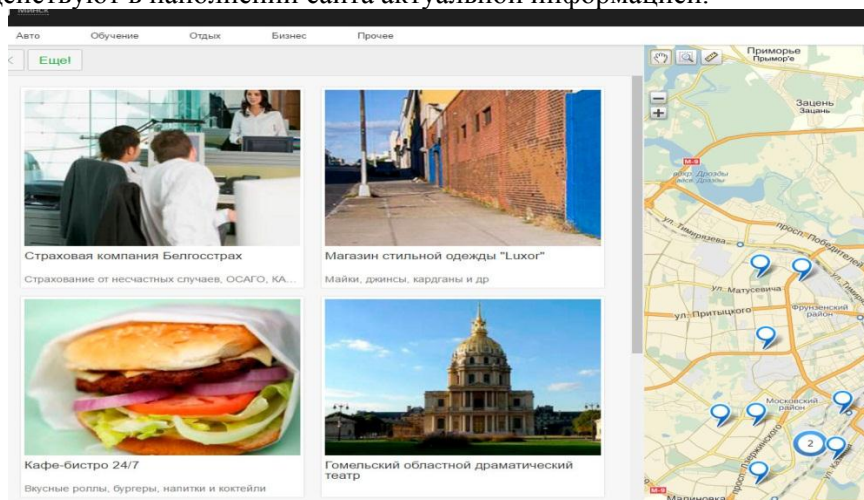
действуют в наполнении сайта актуальной информацией.

Минск

Авто Обучение Отдых Бизнес Прочее

Еще!

Страховая компания Белгосстрах

Страхование от несчастных случаев, ОСАГО, КА...

Магазин стильной одежды "Luxor"

Майки, джинсы, кардганы и др

Кафе-бистро 24/7

Вкусные роллы, бургеры, напитки и коктейли

Гомельский областной драматический театр

Приморье
Прымор'е

Зацень
Зацэнь

ул. Тимирязева

просп. Победителей

Ул. Матусевича

ул. Притыцкого

Фрунзенский район

Московский район

2

Малиновка